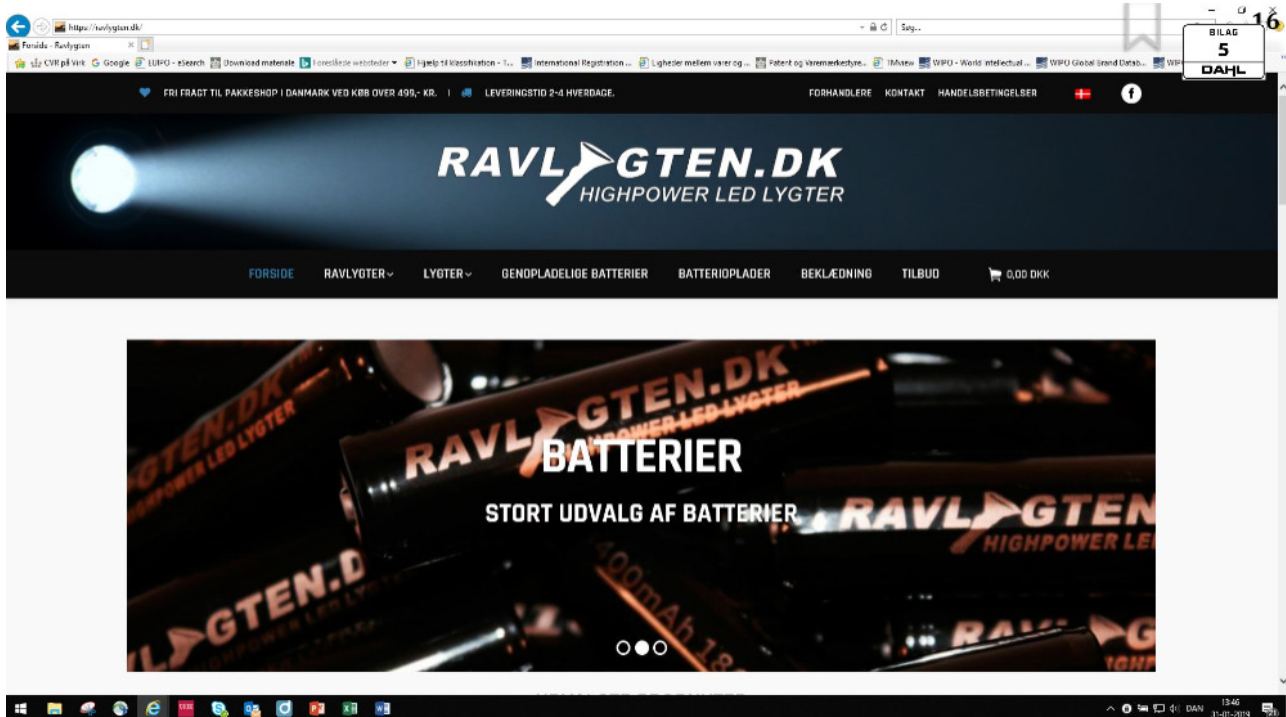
https://ravlygten.dk/

Søg...

16

BILAG
5
DAHL

Forside - Ravlygten

CVR på Virk  Google  EUIPO - eSearch  Download materiale  Foreslåede websteder  Hjælp til klassifikation - T...  International Registration ...  Ligheder mellem varer og ...  Patent og Varemærkestyre...  TMview  WIPO - World Intellectual ...  WIPO Global Brand Datab...  WIPO

FRI FRAGT TIL PAKKESHOP I DANMARK VED KØB OVER 499,- KR. | LEVERINGSTID 2-4 HVERDAGE.

FORHANDLERE  KONTAKT  HANDELSBETINGELSER

RAVLYGTEN.DK
HIGHPOWER LED LYGTER

FORSIDE  RAVLYGTER  LYGTER  GENOPLADELIGE BATTERIER  BATTERIOPLADER  BEKLÆDNING  TILBUD  0,00 DKK

RAVLYGTEN.DK
HIGHPOWER LED LYGTER

BATTERIER

STORT UDVALG AF BATTERIER

RAVLYGTEN
HIGHPOWER LED

RAVLYGTEN.DK
HIGHPOWER LED LYGTER

DAN  13:46  31-01-2019